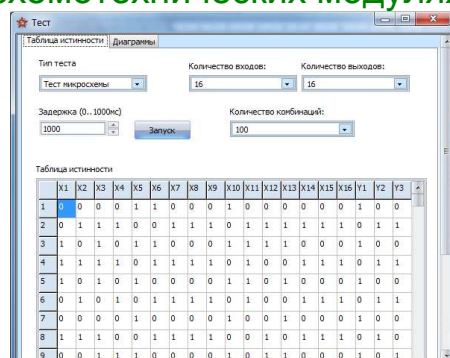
хемотехнических модуля

Тест

Таблица истинности | Диаграммы

Тип теста
Тест микросхемы

Количество входов:
16

Количество выходов:
16

Задержка (0..1000мс)
1000

Запуск

Количество комбинаций:
100

Таблица истинности

| | X1 | X2 | X3 | X4 | X5 | X6 | X7 | X8 | X9 | X10 | X11 | X12 | X13 | X14 | X15 | X16 | Y1 | Y2 | Y3 |
|---|---|---|---|---|---|---|---|---|---|---|---|---|---|---|---|---|---|---|---|
| 1 | 0 | 0 | 0 | 0 | 1 | 1 | 0 | 0 | 0 | 1 | 0 | 0 | 0 | 0 | 0 | 0 | 1 | 0 | 0 |
| 2 | 0 | 1 | 1 | 1 | 0 | 0 | 1 | 1 | 1 | 0 | 1 | 1 | 1 | 1 | 1 | 1 | 0 | 1 | 1 |
| 3 | 1 | 0 | 1 | 0 | 1 | 1 | 0 | 0 | 0 | 1 | 1 | 1 | 1 | 0 | 0 | 0 | 1 | 0 | 0 |
| 4 | 1 | 1 | 1 | 1 | 0 | 1 | 1 | 1 | 1 | 0 | 0 | 0 | 0 | 1 | 1 | 1 | 0 | 1 | 1 |
| 5 | 1 | 0 | 1 | 0 | 1 | 0 | 0 | 0 | 0 | 1 | 1 | 0 | 1 | 0 | 0 | 0 | 1 | 0 | 0 |
| 6 | 0 | 1 | 0 | 1 | 0 | 1 | 1 | 1 | 1 | 0 | 1 | 0 | 0 | 1 | 1 | 1 | 0 | 1 | 1 |
| 7 | 0 | 0 | 0 | 0 | 1 | 0 | 0 | 0 | 0 | 1 | 0 | 0 | 1 | 0 | 0 | 0 | 1 | 0 | 0 |
| 8 | 0 | 1 | 0 | 1 | 0 | 1 | 1 | 1 | 1 | 0 | 0 | 1 | 0 | 1 | 1 | 1 | 0 | 1 | 0 |
| 9 | 0 | 0 | 1 | 1 | 1 | 0 | 0 | 0 | 0 | 1 | 0 | 1 | 1 | 0 | 0 | 0 | 1 | 0 | 1 |